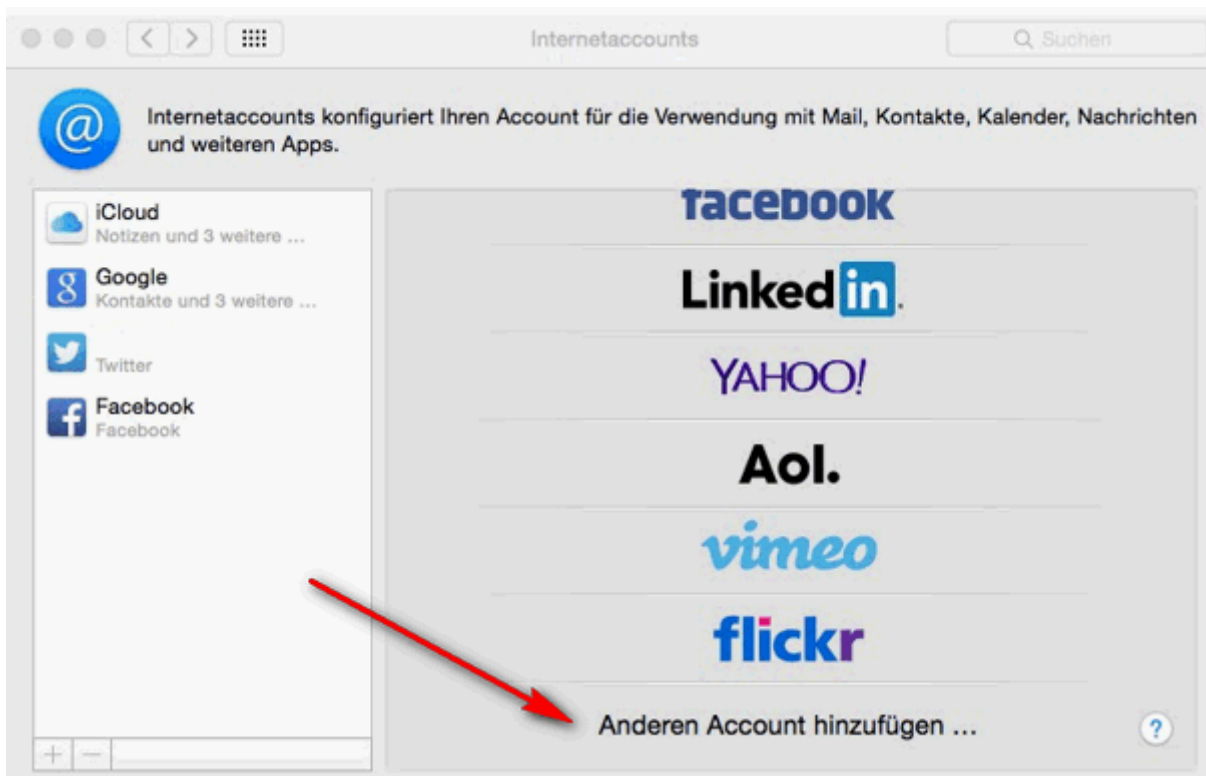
Internetaccounts

Suchen

Internetaccounts konfiguriert Ihren Account für die Verwendung mit Mail, Kontakte, Kalender, Nachrichten und weiteren Apps.

iCloud
Notizen und 3 weitere ...

Google
Kontakte und 3 weitere ...

Twitter

Facebook
Facebook

+ −

facebook

LinkedIn.

YAHOO!

Aol.

vimeo

flickr

Anderen Account hinzufügen ...

?